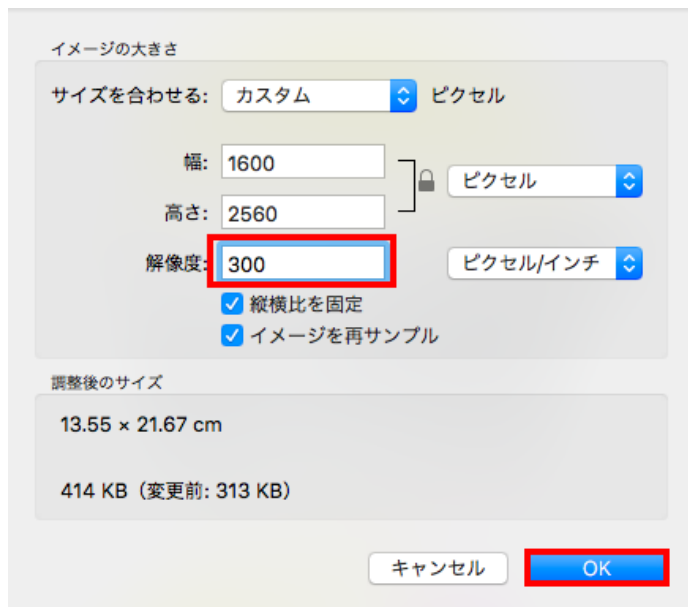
イメージの大きさ

サイズを合わせる: カスタム ピクセル

幅: 1600

高さ: 2560

ピクセル

解像度: 300

ピクセル/インチ

縦横比を固定

イメージを再サンプル

調整後のサイズ

13.55 × 21.67 cm

414 KB（変更前: 313 KB）

キャンセル

OK